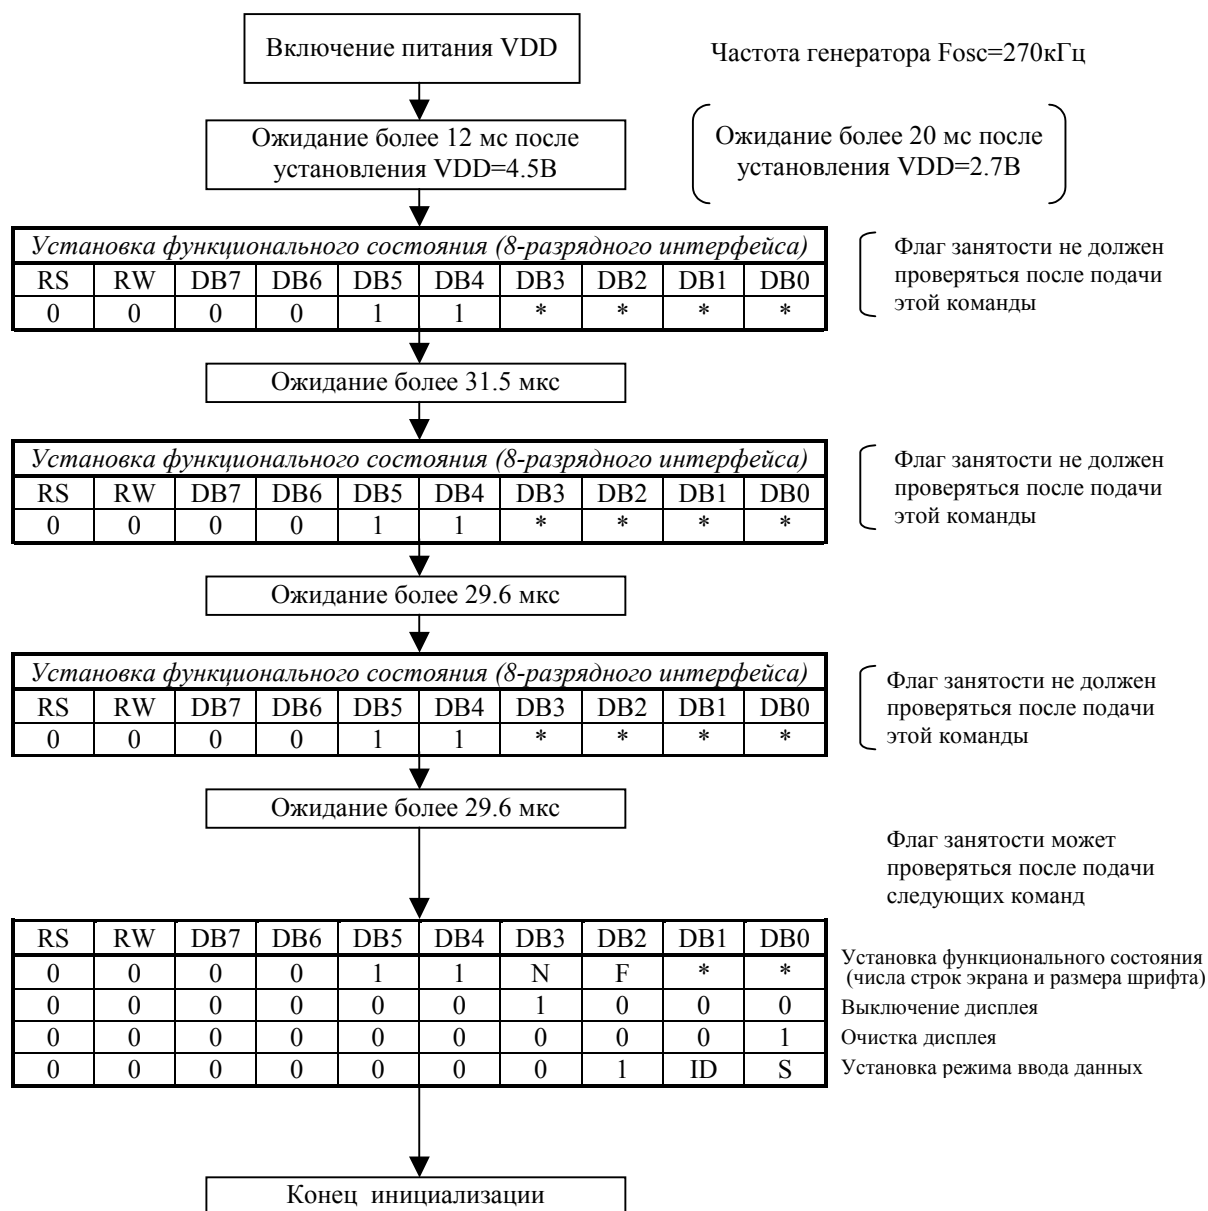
Включение питания VDD

Частота генератора Fosc=270кГц

Ожидание более 12 мс после установления VDD=4.5В

Ожидание более 20 мс после установления VDD=2.7В

| *Установка функционального состояния (8-разрядного интерфейса)* | | | | | | | | | |
|---|---|---|---|---|---|---|---|---|---|
| RS | RW | DB7 | DB6 | DB5 | DB4 | DB3 | DB2 | DB1 | DB0 |
| 0 | 0 | 0 | 0 | 1 | 1 | * | * | * | * |

Флаг занятости не должен проверяться после подачи этой команды

Ожидание более 31.5 мкс

| *Установка функционального состояния (8-разрядного интерфейса)* | | | | | | | | | |
|---|---|---|---|---|---|---|---|---|---|
| RS | RW | DB7 | DB6 | DB5 | DB4 | DB3 | DB2 | DB1 | DB0 |
| 0 | 0 | 0 | 0 | 1 | 1 | * | * | * | * |

Флаг занятости не должен проверяться после подачи этой команды

Ожидание более 29.6 мкс

| *Установка функционального состояния (8-разрядного интерфейса)* | | | | | | | | | |
|---|---|---|---|---|---|---|---|---|---|
| RS | RW | DB7 | DB6 | DB5 | DB4 | DB3 | DB2 | DB1 | DB0 |
| 0 | 0 | 0 | 0 | 1 | 1 | * | * | * | * |

Флаг занятости не должен проверяться после подачи этой команды

Ожидание более 29.6 мкс

Флаг занятости может проверяться после подачи следующих команд

| RS | RW | DB7 | DB6 | DB5 | DB4 | DB3 | DB2 | DB1 | DB0 | |
|---|---|---|---|---|---|---|---|---|---|---|
| 0 | 0 | 0 | 0 | 1 | 1 | N | F | * | * | Установка функционального состояния (числа строк экрана и размера шрифта) |
| 0 | 0 | 0 | 0 | 0 | 0 | 1 | 0 | 0 | 0 | Выключение дисплея |
| 0 | 0 | 0 | 0 | 0 | 0 | 0 | 0 | 0 | 1 | Очистка дисплея |
| 0 | 0 | 0 | 0 | 0 | 0 | 0 | 1 | ID | S | Установка режима ввода данных |

Конец инициализации